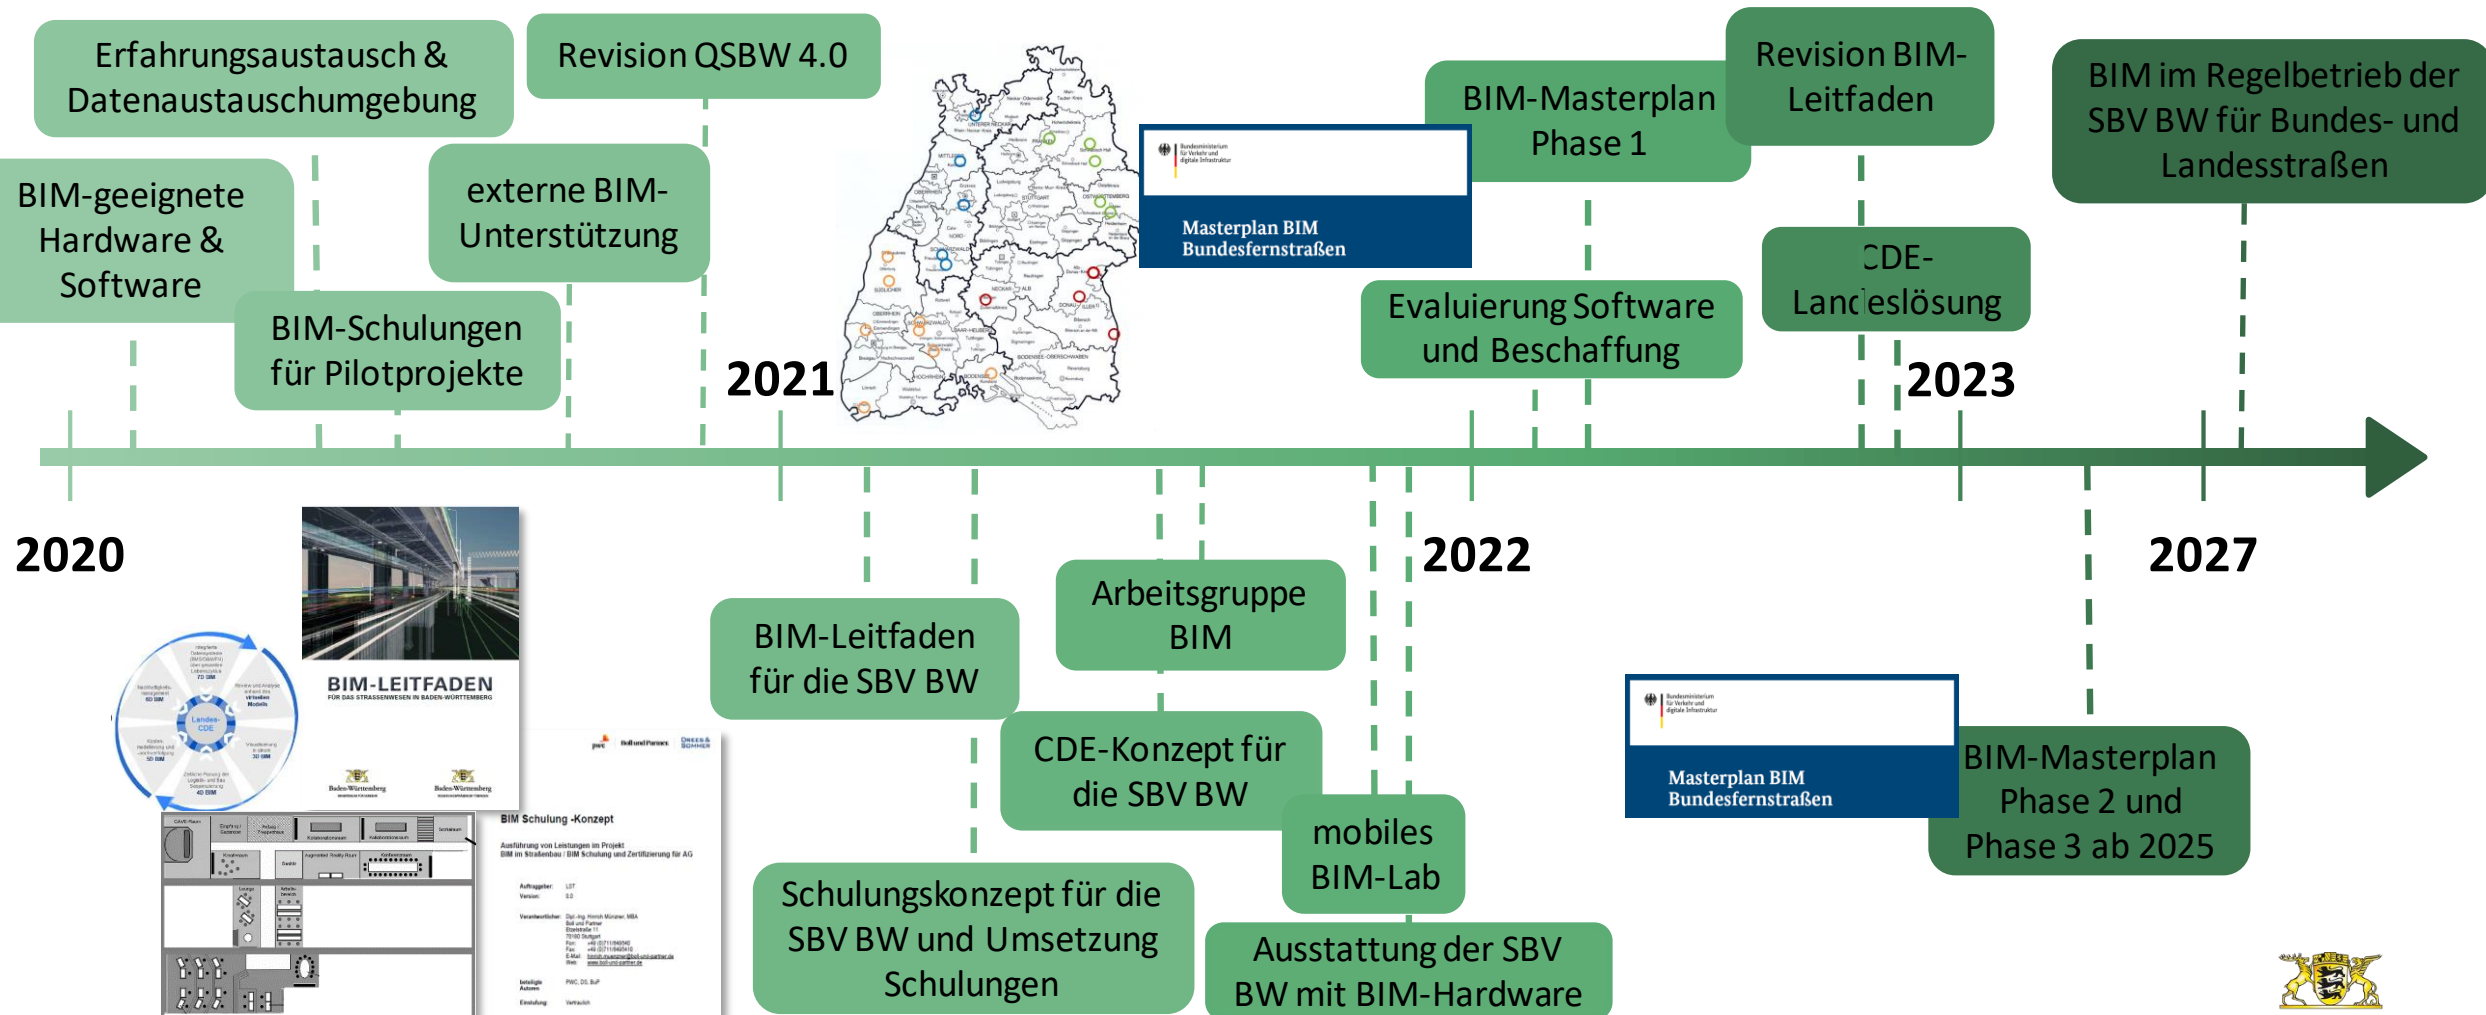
Erfahrungsaustausch & Datenaustauschumgebung

Revision QSBW 4.0

BIM-geeignete Hardware & Software

externe BIM-Unterstützung

BIM-Schulungen für Pilotprojekte

2021

Bundesministerium für Verkehr und digitale Infrastruktur

Masterplan BIM Bundesfernstraßen

BIM-Masterplan Phase 1

Revision BIM-Leitfaden

BIM im Regelbetrieb der SBV BW für Bundes- und Landesstraßen

CDE-Landeslösung

Evaluierung Software und Beschaffung

2023

2020

BIM-LEITFADEN

FÜR DAS STRASSENWESEN IN BADEN-WÜRTTEMBERG

Baden-Württemberg

Baden-Württemberg

Landes-CDE

BIM Schulung -Konzept

BIM-Leitfaden für die SBV BW

Arbeitsgruppe BIM

2022

2027

CDE-Konzept für die SBV BW

mobiles BIM-Lab

Bundesministerium für Verkehr und digitale Infrastruktur

Masterplan BIM Bundesfernstraßen

BIM-Masterplan Phase 2 und Phase 3 ab 2025

Schulungskonzept für die SBV BW und Umsetzung Schulungen

Ausstattung der SBV BW mit BIM-Hardware